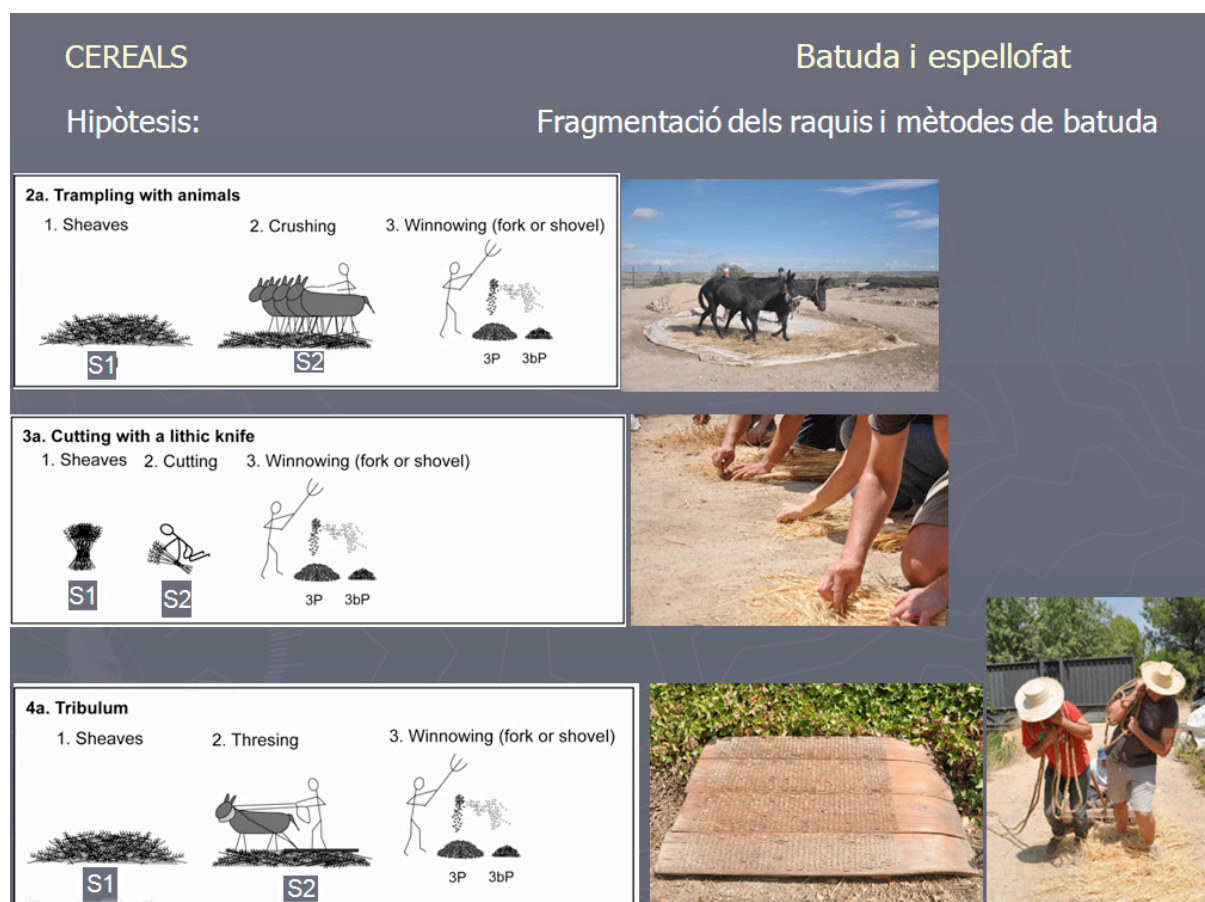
CEREALS

Batuda i espellofat

Hipòtesis:

Fragmentació dels raquis i mètodes de batuda

2a. Trampling with animals

1. Sheaves

2. Crushing

3. Winnowing (fork or shovel)

S1

S2

3P 3bP

3a. Cutting with a lithic knife

1. Sheaves

2. Cutting

3. Winnowing (fork or shovel)

S1

S2

3P 3bP

4a. Tribulum

1. Sheaves

2. Thresing

3. Winnowing (fork or shovel)

S1

S2

3P 3bP